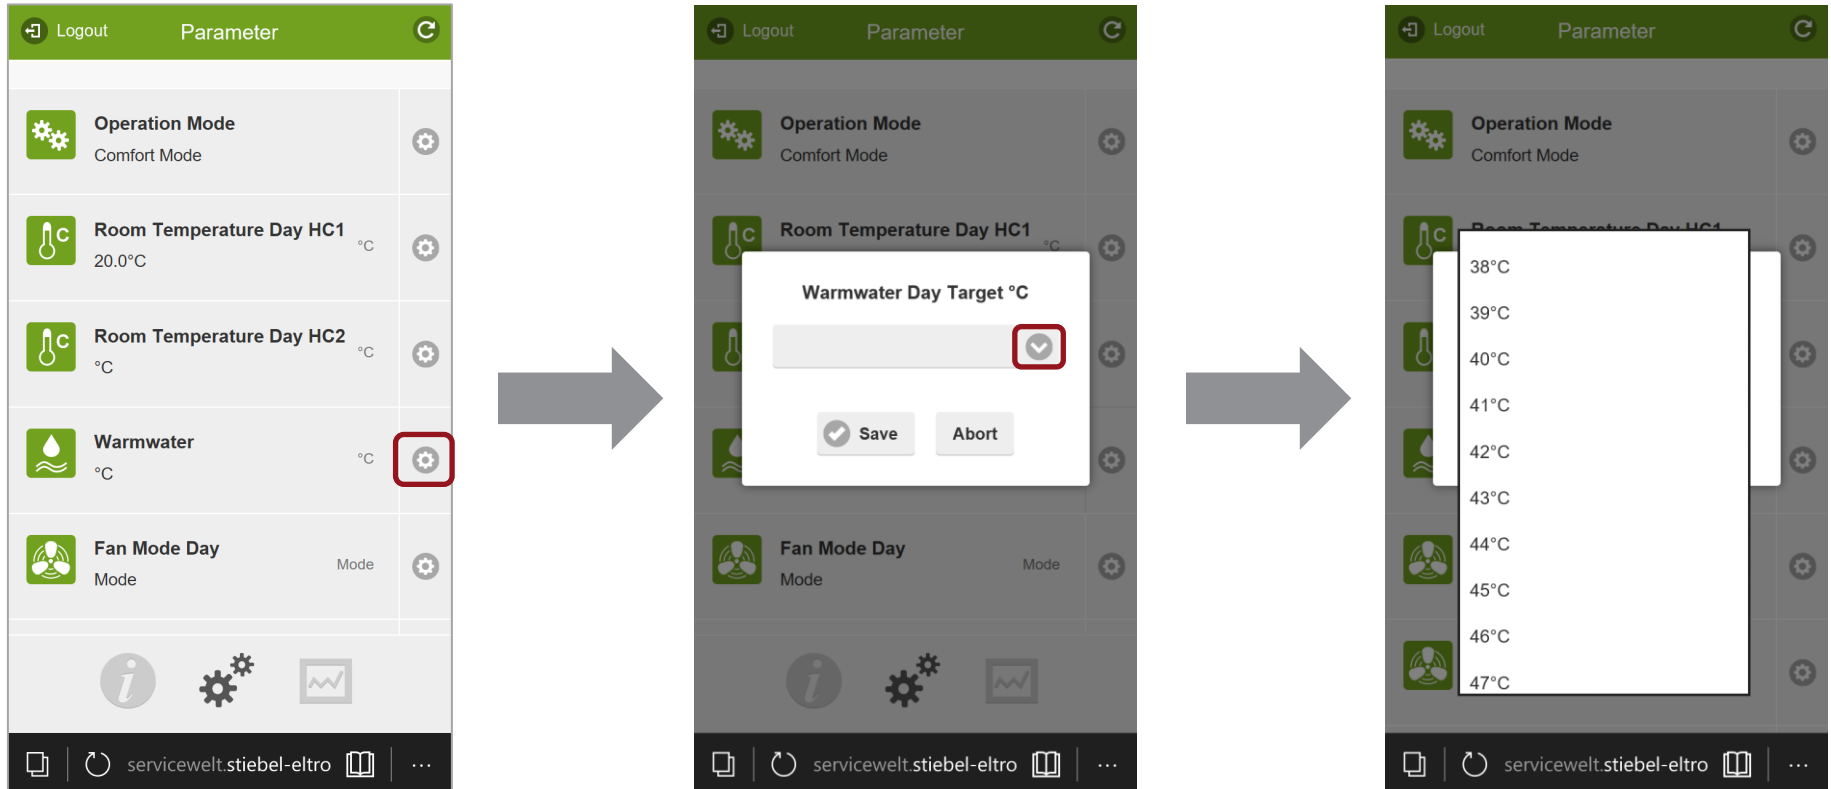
Logout Parameter

Operation Mode
Comfort Mode

Room Temperature Day HC1
20.0°C
°C

Room Temperature Day HC2
°C
°C

Warmwater
°C
°C

Fan Mode Day
Mode
Mode

servicewelt.stiebel-eltro ...

Logout Parameter

Operation Mode
Comfort Mode

Room Temperature Day HC1
°C

Warmwater Day Target °C

Save Abort

Fan Mode Day
Mode
Mode

servicewelt.stiebel-eltro ...

Logout Parameter

Operation Mode
Comfort Mode

38°C
39°C
40°C
41°C
42°C
43°C
44°C
45°C
46°C
47°C

servicewelt.stiebel-eltro ...